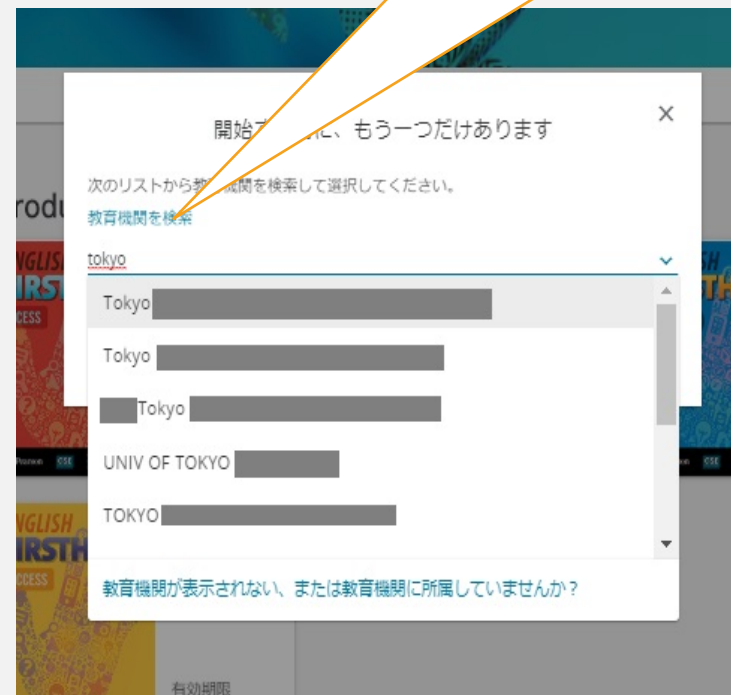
開始す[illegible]に、もう一つだけあります

×

次のリストから教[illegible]機関を検索して選択してください。

教育機関を検索

tokyo

Tokyo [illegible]

Tokyo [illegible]

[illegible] Tokyo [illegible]

UNIV OF TOKYO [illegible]

TOKYO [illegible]

教育機関が表示されない、または教育機関に所属していませんか？

rodu

ENGLISH FIRSTH CCESS

ENGLISH FIRSTH CCESS

有効期限